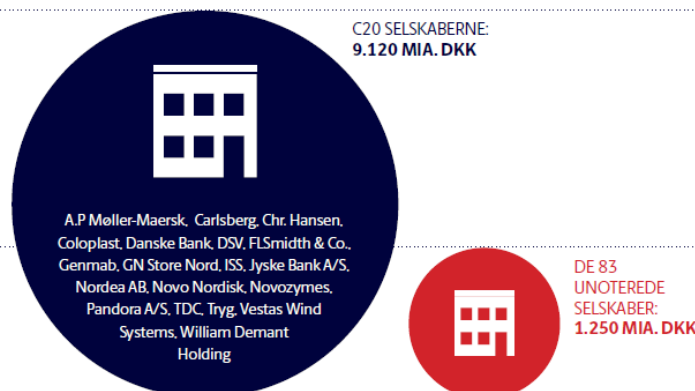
C20 SELSKABERNE:
9.120 MIA. DKK

A.P Møller-Maersk, Carlsberg, Chr. Hansen, Coloplast, Danske Bank, DSV, FLSmidth & Co., Genmab, GN Store Nord, ISS, Jyske Bank A/S, Nordea AB, Novo Nordisk, Novozymes, Pandora A/S, TDC, Tryg, Vestas Wind Systems, William Demant Holding

DE 83 UNOTEREDE SELSKABER:
1.250 MIA. DKK